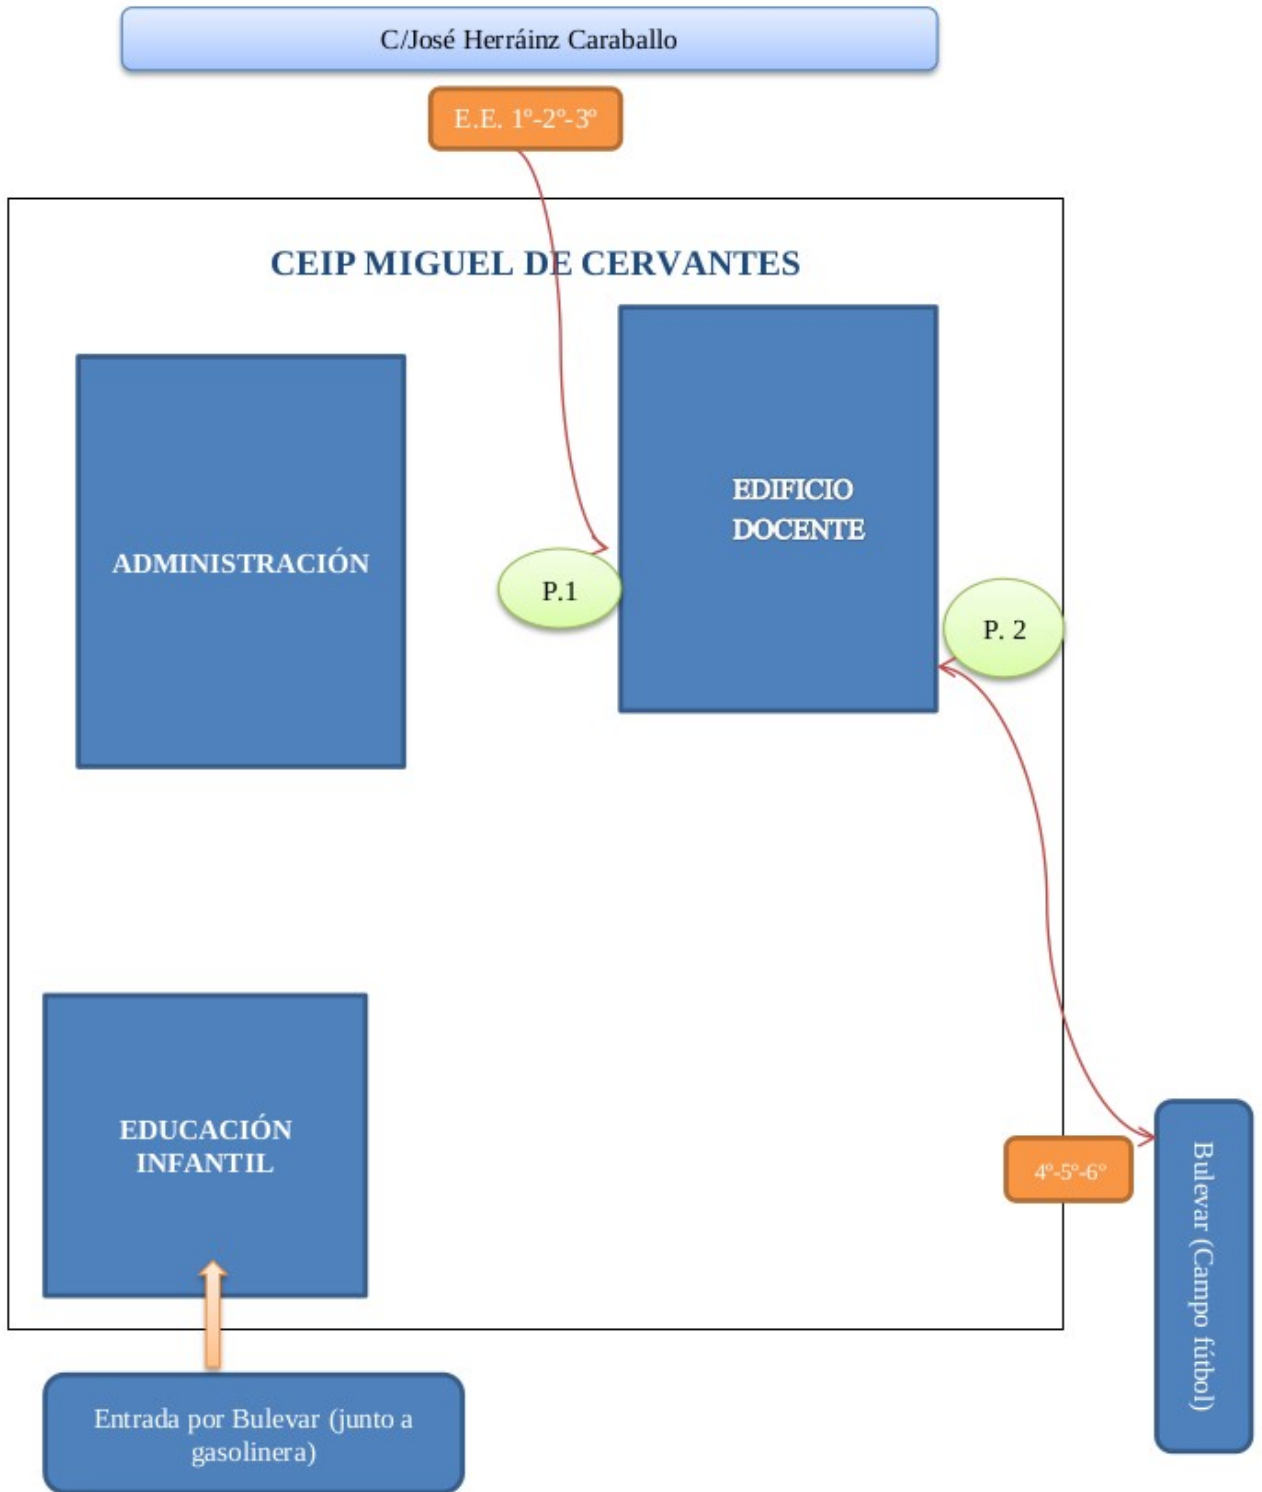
C/José Herráinz Caraballo

E.E. 1º-2º-3º

CEIP MIGUEL DE CERVANTES

ADMINISTRACIÓN

EDIFICIO DOCENTE

P.1

P. 2

EDUCACIÓN INFANTIL

4º-5º-6º

Bulevar (Campo fútbol)

Entrada por Bulevar (junto a gasolinera)